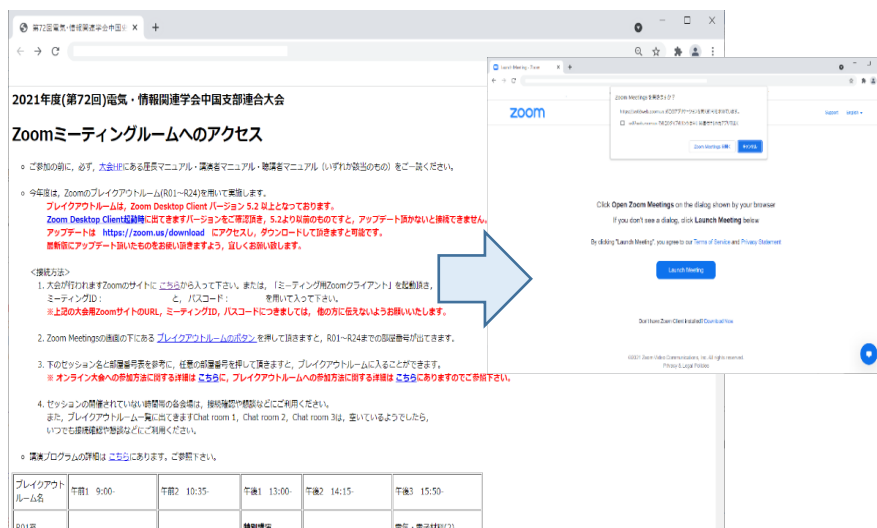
第72回電気・情報関連学会中国支部

2021年度(第72回)電気・情報関連学会中国支部連合大会

Zoomミーティングルームへのアクセス

○ ご参加の前に，必ず，大会HPにある座長マニュアル・講演者マニュアル・聴講者マニュアル（いずれか該当のもの）をご一読ください。

○ 今年度は，Zoomのブレイクアウトルーム(R01～R24)を用いて実施します。
ブレイクアウトルームは，Zoom Desktop Client バージョン 5.2 以上となっております。
Zoom Desktop Client起動時に出てきますバージョンをご確認頂き，5.2より以前のものですと，アップデート頂かないと接続できません。
アップデートは https://zoom.us/download にアクセスして，ダウンロードして頂きますと可能です。
最新版にアップデート頂いたものをお使い頂きますよう，宜しくお願い致します。

<接続方法>
1. 大会が行われますZoomのサイトに こちら から入って下さい。または，「ミーティング用Zoomクライアント」を起動頂き，
ミーティングID： と，パスコード： を用いて入って下さい。
※上記の大会用ZoomサイトのURL，ミーティングID，パスコードにつきましては，他の方に伝えないようお願いいたします。

2. Zoom Meetingsの画面の下にある ブレイクアウトルームのボタン を押して頂きますと，R01～R24までの部屋番号が出てきます。

3. 下のセッション名と部屋番号表を参考に，任意の部屋番号を押して頂きますと，ブレイクアウトルームに入ることができます。
※ オンライン大会への参加方法に関する詳細は こちら に，ブレイクアウトルームへの参加方法に関する詳細は こちら にありますのでご参照下さい。

4. セッションの開催されていない時間の各会場は，接続確認や懇談などにご利用ください。
また，ブレイクアウトルーム一覧に出てきますChat room 1，Chat room 2，Chat room 3は，空いているようでしたら，
いつでも接続確認や懇談などにご利用ください。

○ 講演プログラムの詳細は こちら にあります。ご参照下さい。

| ブレイクアウトルーム名 | 午前1 9:00- | 午前2 10:35- | 午後1 13:00- | 午後2 14:15- | 午後3 15:50- |
|---|---|---|---|---|---|
| R01会 | | | 計測制御 | | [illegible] |

Launch Meeting - Zoom

Zoom Meetings を開きますか?

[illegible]

Zoom Meetings を開く　キャンセル

zoom

Support　English

Click Open Zoom Meetings on the dialog shown by your browser
If you don't see a dialog, click Launch Meeting below

By clicking "Launch Meeting", you agree to our Terms of Service and Privacy Statement

Launch Meeting

Don't have Zoom Client installed? Download Now

©2021 Zoom Video Communications, Inc. All rights reserved.
Privacy & Legal Policies